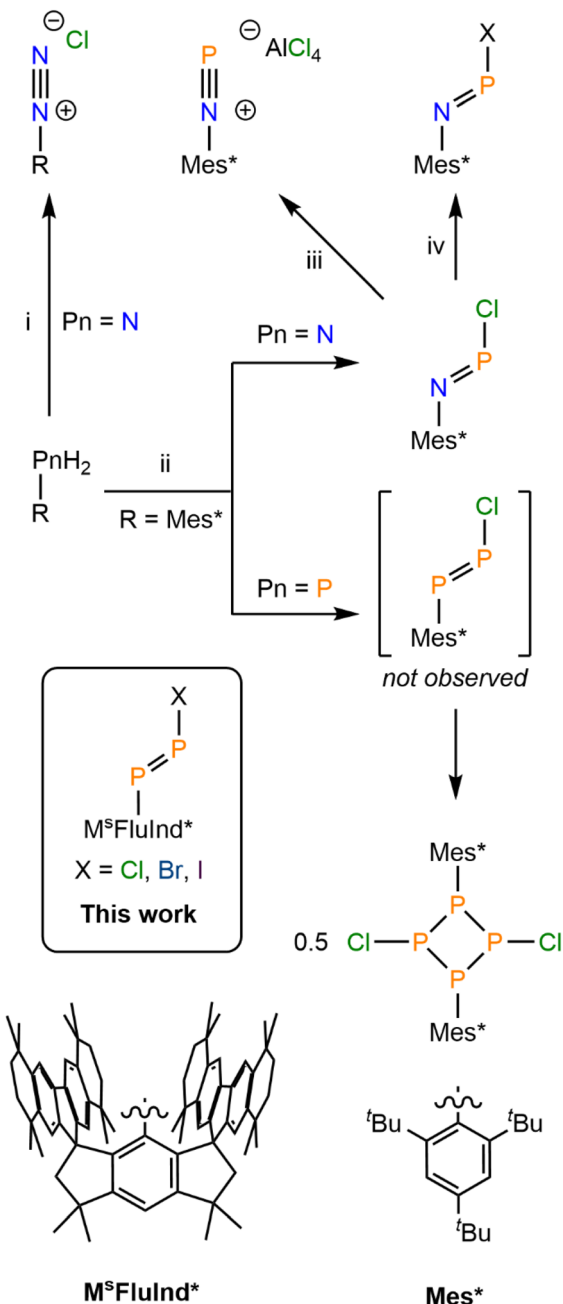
⊖ Cl
N
N ⊕
R

P ⊖ AlCl$_4$
N ⊕
Mes*

X
P
N
Mes*

iii

iv

i Pn = N

Pn = N

Cl
P
N
Mes*

PnH$_2$
R

ii
R = Mes*

Pn = P

Cl
P
P
Mes*

not observed

X
P
P
M$^s$FluInd*
X = Cl, Br, I
This work

Mes*
P
0.5 Cl P P Cl
P
Mes*

$^t$Bu $^t$Bu
$^t$Bu

M$^s$FluInd*

Mes*